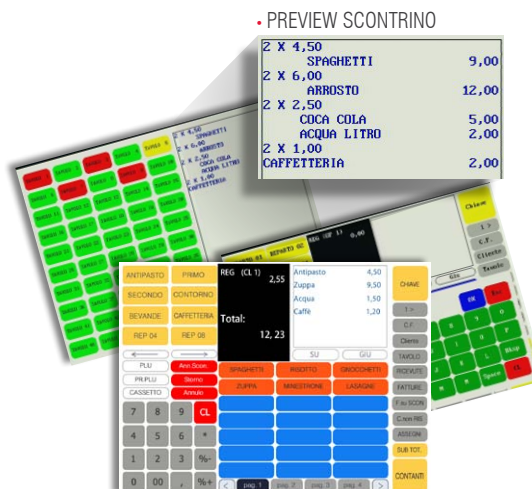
• PREVIEW SCONTRINO

2 X 4,50
SPAGHETTI 9,00
2 X 6,00
ARROSTO 12,00
2 X 2,50
COCA COLA 5,00
ACQUA LITRO 2,00
2 X 1,00
CAFFETTERIA 2,00

Chiave
1>
C.F.
Cliente
Tavolo

ANTIPASTO
PRIMO
SECONDO
CONTORNO
BEVANDE
CAFFETTERIA
REP 04
REP 08

REG (CL 1) 2,55

Total: 12, 23

| Antipasto | 4,50 |
|---|---|
| Zuppa | 9,50 |
| Acqua | 1,50 |
| Caffè | 1,20 |

SU
GIU

CHIAVE
1>
C.F.
Cliente
TAVOLO
RICEVUTE
FATTURE
F. su SCON.
C.non RID.
ASSEGNI
SUB TOT.
CONTANTI

PLU
Ann.Scon.
PR.PLU
Storno
CASSETTO
Annullo

SPAGHETTI
RISOTTO
GNOCCHETTI
ZUPPA
MINESTRONE
LASAGNE

7 8 9 CL
4 5 6 *
1 2 3 %-
0 00 , %+

pag. 1
pag. 2
pag. 3
pag. 4

EN
Esc
BKsp
Spazio